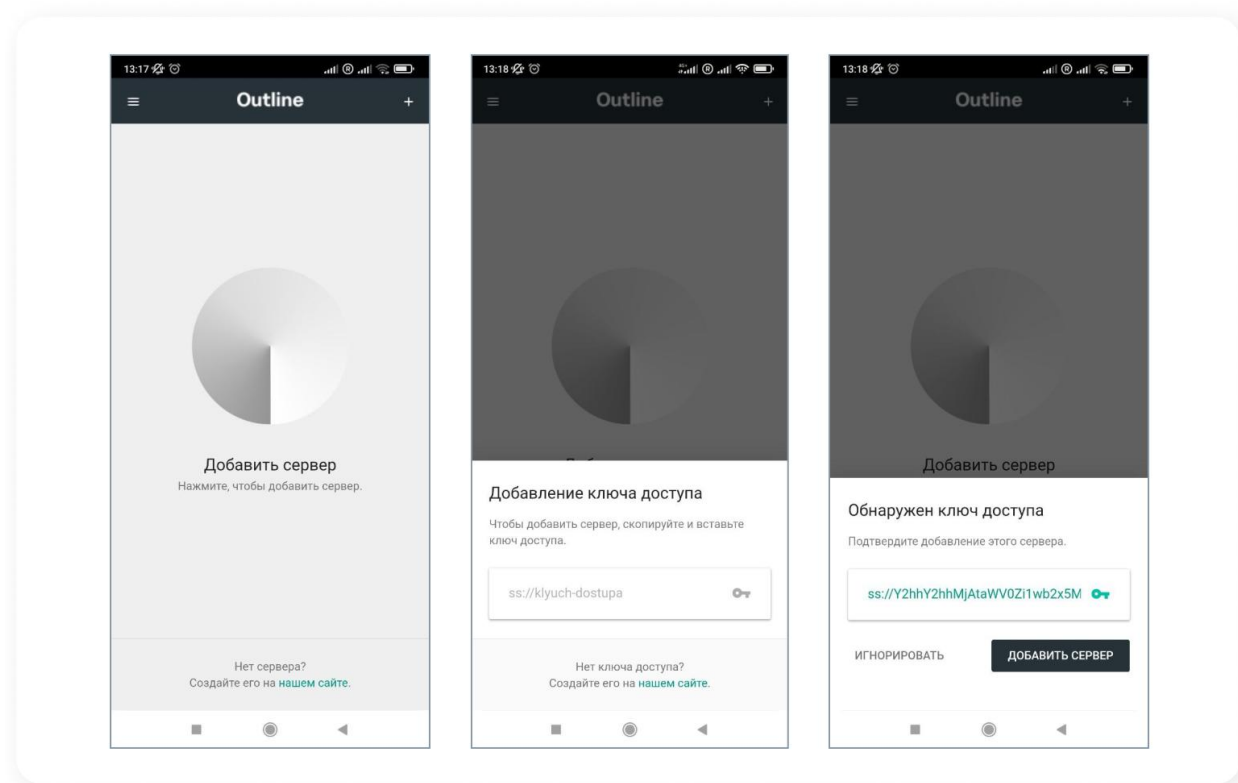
13:17

Outline

Добавить сервер
Нажмите, чтобы добавить сервер.

Нет сервера?
Создайте его на нашем сайте.

13:18

Outline

Добавление ключа доступа

Чтобы добавить сервер, скопируйте и вставьте ключ доступа.

ss://klyuch-dostupa

Нет ключа доступа?
Создайте его на нашем сайте.

13:18

Outline

Добавить сервер

Обнаружен ключ доступа

Подтвердите добавление этого сервера.

ss://Y2hhY2hhMjAtaWV0Zi1wb2x5M

ИГНОРИРОВАТЬ

ДОБАВИТЬ СЕРВЕР